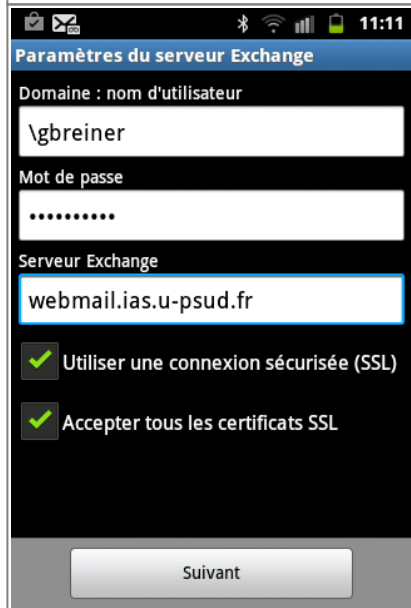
11:11

Paramètres du serveur Exchange

Domaine : nom d'utilisateur

\gbreiner

Mot de passe

••••••••••

Serveur Exchange

webmail.ias.u-psud.fr

Utiliser une connexion sécurisée (SSL)

Accepter tous les certificats SSL

Suivant